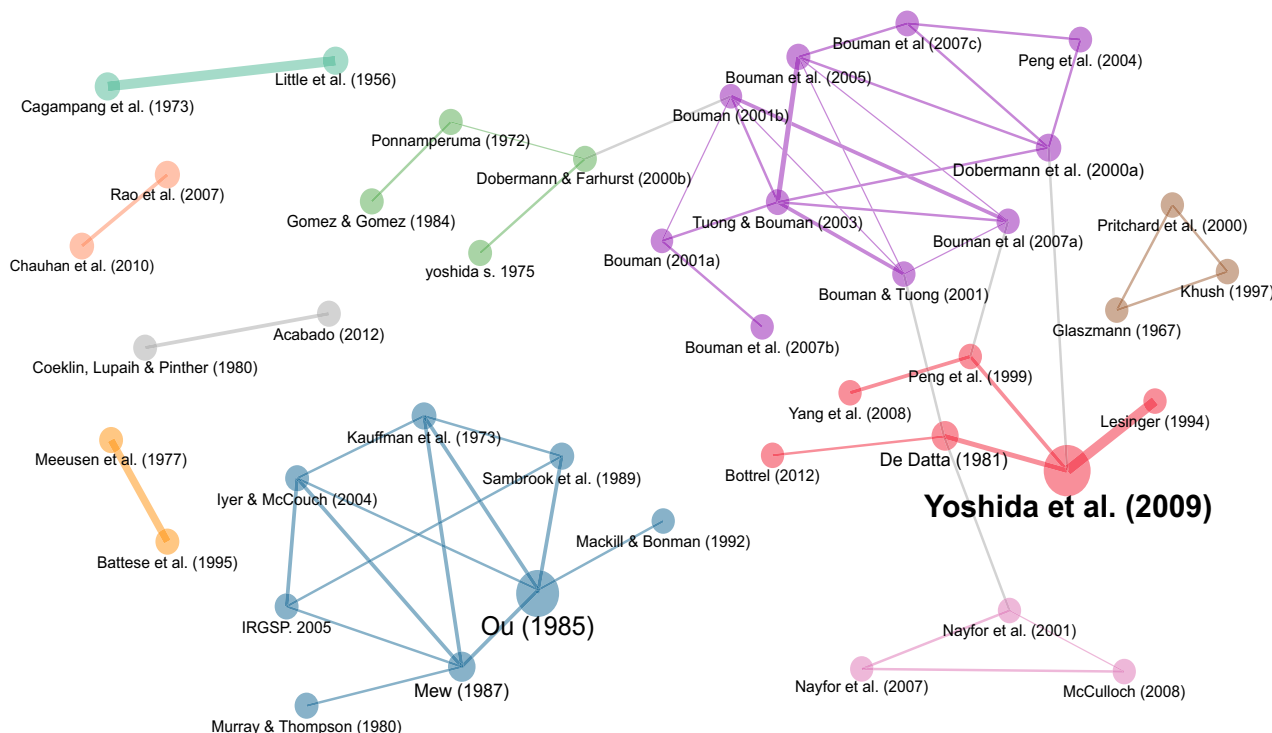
Cagampang et al. (1973)
Little et al. (1956)
Ponnamperuma (1972)
Dobermann & Farhurst (2000b)
Gomez & Gomez (1984)
yoshida s. 1975
Rao et al. (2007)
Chauhan et al. (2010)
Acabado (2012)
Coeklin, Lupaih & Pinther (1980)
Meeusen et al. (1977)
Battese et al. (1995)
Bouman et al (2007c)
Peng et al. (2004)
Bouman et al. (2005)
Bouman (2001b)
Dobermann et al. (2000a)
Tuong & Bouman (2003)
Bouman et al (2007a)
Bouman (2001a)
Bouman & Tuong (2001)
Bouman et al. (2007b)
Pritchard et al. (2000)
Khush (1997)
Glaszmann (1967)
Peng et al. (1999)
Yang et al. (2008)
Lesinger (1994)
De Datta (1981)
Bottrel (2012)
Yoshida et al. (2009)
Kauffman et al. (1973)
Sambrook et al. (1989)
Iyer & McCouch (2004)
Mackill & Bonman (1992)
IRGSP. 2005
Ou (1985)
Mew (1987)
Murray & Thompson (1980)
Nayfor et al. (2001)
Nayfor et al. (2007)
McCulloch (2008)